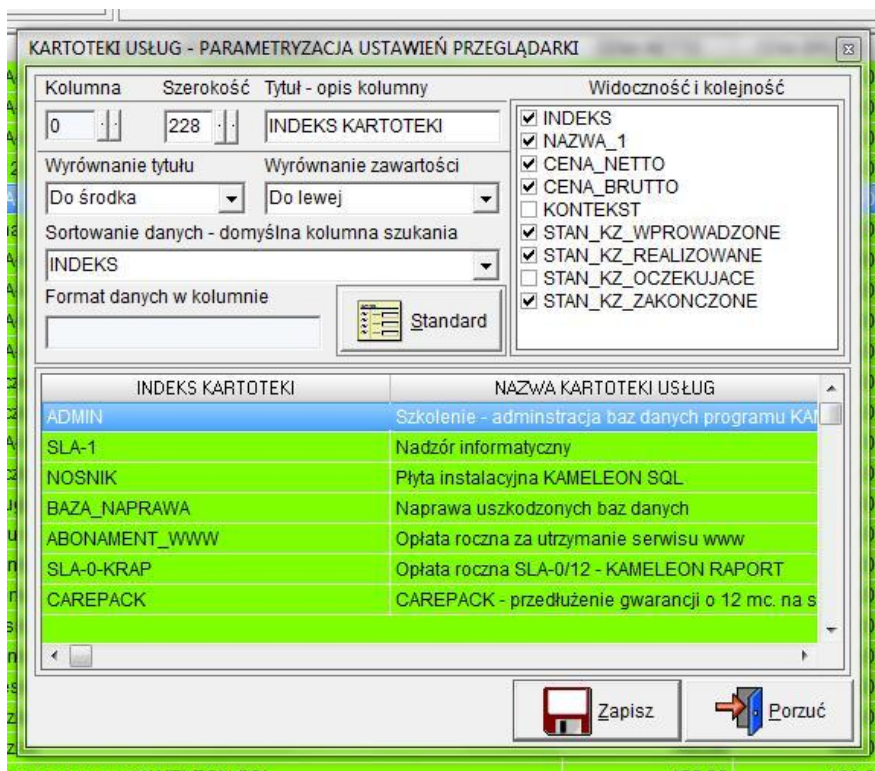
KARTOTEKI USŁUG - PARAMETRYZACJA USTAWIEŃ PRZEGLĄDARKI

Kolumna
0
Szerokość
228
Tytuł - opis kolumny
INDEKS KARTOTEKI

Widoczność i kolejność
☑ INDEKS
☑ NAZWA_1
☑ CENA_NETTO
☑ CENA_BRUTTO
☐ KONTEKST
☑ STAN_KZ_WPROWADZONE
☑ STAN_KZ_REALIZOWANE
☐ STAN_KZ_OCZEKUJACE
☑ STAN_KZ_ZAKONCZONE

Wyrównanie tytułu
Do środka
Wyrównanie zawartości
Do lewej

Sortowanie danych - domyślna kolumna szukania
INDEKS

Format danych w kolumnie

Standard

| INDEKS KARTOTEKI | NAZWA KARTOTEKI USŁUG |
|---|---|
| ADMIN | Szkolenie - adminstracja baz danych programu KAM |
| SLA-1 | Nadzór informatyczny |
| NOSNIK | Płyta instalacyjna KAMELEON SQL |
| BAZA_NAPRAWA | Naprawa uszkodzonych baz danych |
| ABONAMENT_WWW | Opłata roczna za utrzymanie serwisu www |
| SLA-0-KRAP | Opłata roczna SLA-0/12 - KAMELEON RAPORT |
| CAREPACK | CAREPACK - przedłużenie gwarancji o 12 mc. na s |

Zapisz
Porzuć